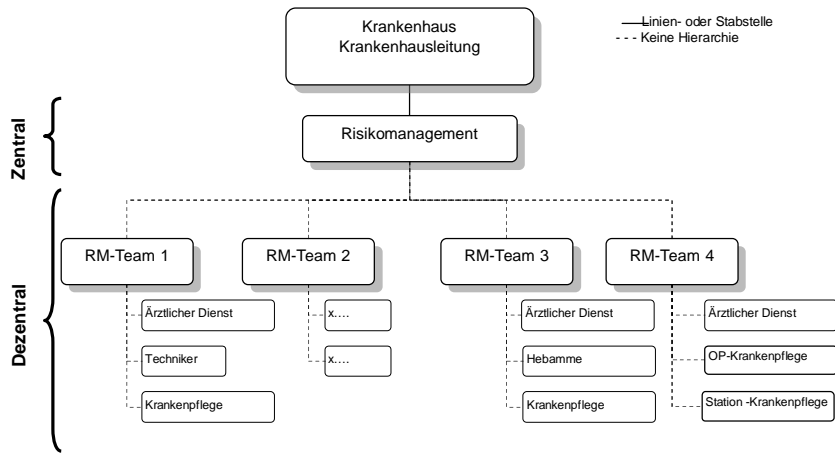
Krankenhaus
Krankenhausleitung

Linien- oder Stabstelle
- - - Keine Hierarchie

Zentral

Risikomanagement

Dezentral

RM-Team 1

Ärztlicher Dienst

Techniker

Krankenpflege

RM-Team 2

x….

x….

RM-Team 3

Ärztlicher Dienst

Hebamme

Krankenpflege

RM-Team 4

Ärztlicher Dienst

OP-Krankenpflege

Station -Krankenpflege